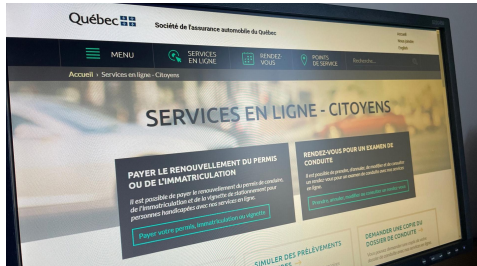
Québec

Société de l'assurance automobile du Québec

Accueil
Nous joindre
English

MENU

SERVICES EN LIGNE

RENDEZ-VOUS

POINTS DE SERVICE

Recherche...

Accueil > Services en ligne - Citoyens

SERVICES EN LIGNE - CITOYENS

PAYER LE RENOUVELLEMENT DU PERMIS OU DE L'IMMATRICULATION

Il est possible de payer le renouvellement du permis de conduire, de l'immatriculation et de la vignette de stationnement pour personnes handicapées avec nos services en ligne.

Payer votre permis, immatriculation ou vignette

RENDEZ-VOUS POUR UN EXAMEN DE CONDUITE

Il est possible de prendre, d'annuler, de modifier et de consulter un rendez-vous pour un examen de conduite avec nos services en ligne.

Prendre, annuler, modifier ou consulter un rendez-vous

SIMULER DES PRÉLÈVEMENTS

DEMANDER UNE COPIE DU DOSSIER DE CONDUITE